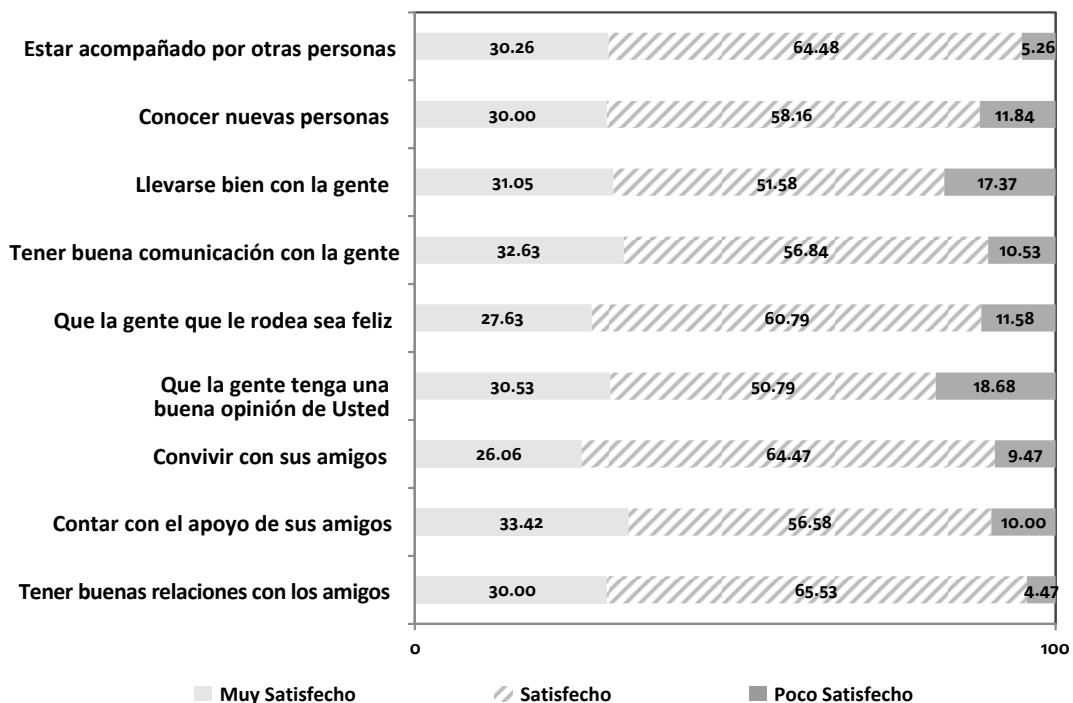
| | Muy Satisfecho | Satisfecho | Poco Satisfecho |
|---|---|---|---|
| Estar acompañado por otras personas | 30.26 | 64.48 | 5.26 |
| Conocer nuevas personas | 30.00 | 58.16 | 11.84 |
| Llevarse bien con la gente | 31.05 | 51.58 | 17.37 |
| Tener buena comunicación con la gente | 32.63 | 56.84 | 10.53 |
| Que la gente que le rodea sea feliz | 27.63 | 60.79 | 11.58 |
| Que la gente tenga una buena opinión de Usted | 30.53 | 50.79 | 18.68 |
| Convivir con sus amigos | 26.06 | 64.47 | 9.47 |
| Contar con el apoyo de sus amigos | 33.42 | 56.58 | 10.00 |
| Tener buenas relaciones con los amigos | 30.00 | 65.53 | 4.47 |

0
100

Muy Satisfecho
Satisfecho
Poco Satisfecho